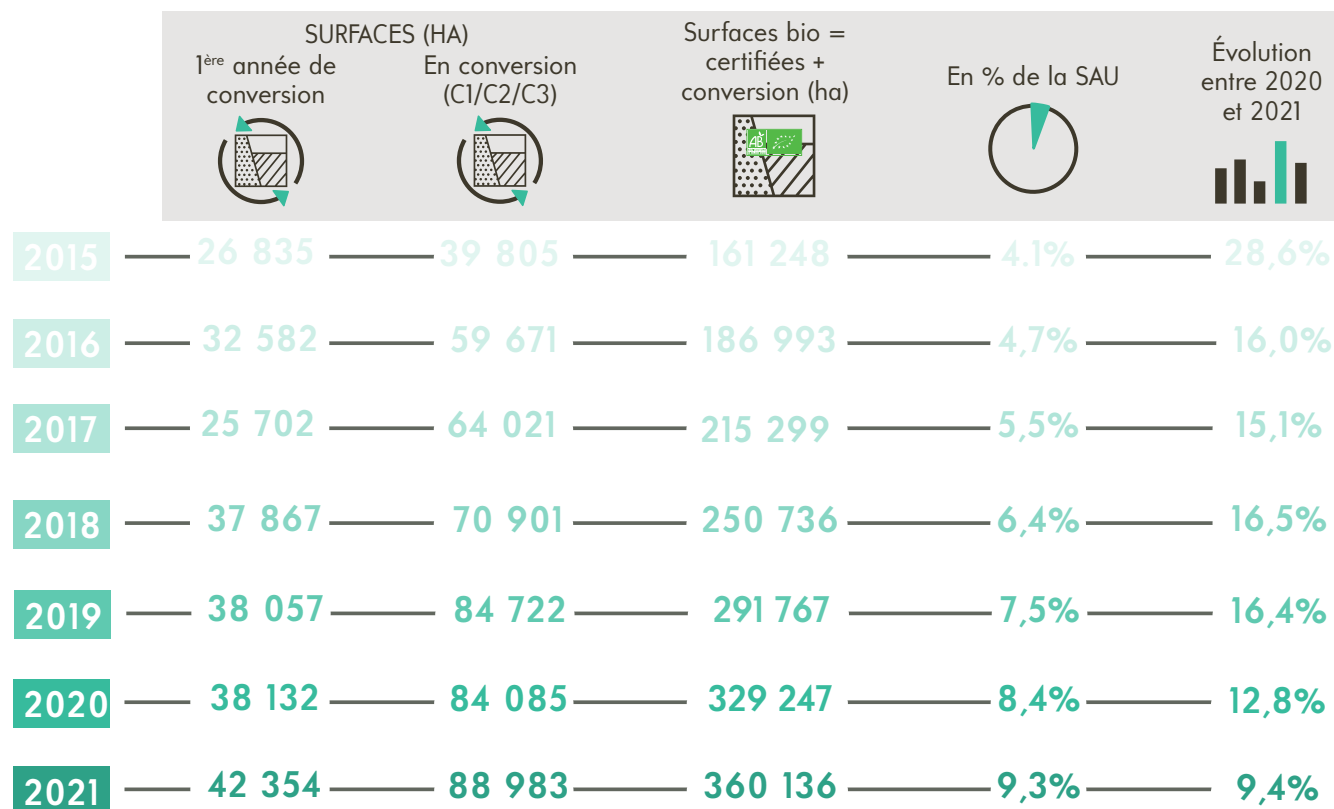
SURFACES (HA)

| | 1$^{ère}$ année de conversion | En conversion (C1/C2/C3) | Surfaces bio = certifiées + conversion (ha) | En % de la SAU | Évolution entre 2020 et 2021 |
|---|---|---|---|---|---|
| 2015 | 26 835 | 39 805 | 161 248 | 4.1% | 28,6% |
| 2016 | 32 582 | 59 671 | 186 993 | 4,7% | 16,0% |
| 2017 | 25 702 | 64 021 | 215 299 | 5,5% | 15,1% |
| 2018 | 37 867 | 70 901 | 250 736 | 6,4% | 16,5% |
| 2019 | 38 057 | 84 722 | 291 767 | 7,5% | 16,4% |
| 2020 | 38 132 | 84 085 | 329 247 | 8,4% | 12,8% |
| 2021 | 42 354 | 88 983 | 360 136 | 9,3% | 9,4% |